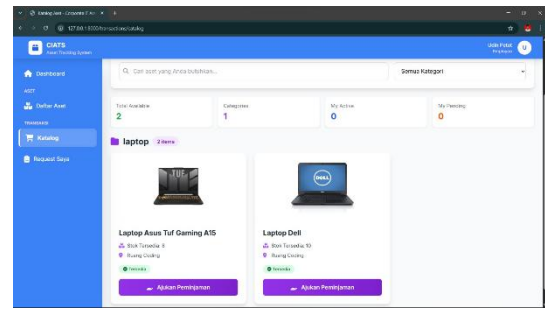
Catalog Aset - Ciatsports (Ciat... ×  +

127.0.0.1:8000/transaction/katalog

CIATS
Asset Tracking System

Dashboard

ASET

Daftar Aset

TRANSAKSI

Katalog

Request Saya

Ude Putut
Employee

Q Cari aset yang Anda butuhkan...

Semua Kategori

Total Available
2

Categories
1

My Active
0

My Pending
0

laptop 2 items

Laptop Asus Tuf Gaming A15
Stok Tersedia: 9
Ruang Cooling
Tersedia
Ajukan Peminjaman

Laptop Dell
Stok Tersedia: 10
Ruang Cooling
Tersedia
Ajukan Peminjaman